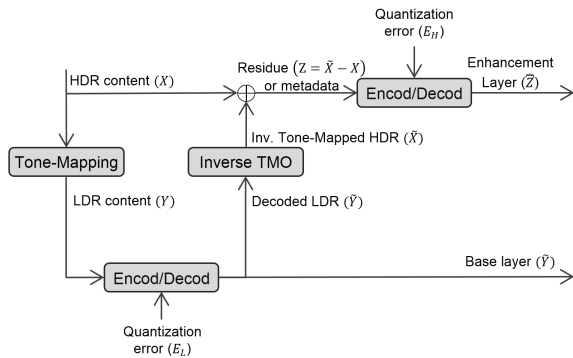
Quantization error $(E_H)$

HDR content $(X)$

Residue $\left(Z = \tilde{X} - X\right)$ or metadata

Encod/Decod

Enhancement Layer $(\tilde{Z})$

Tone-Mapping

Inverse TMO

Inv. Tone-Mapped HDR $(\tilde{X})$

LDR content $(Y)$

Decoded LDR $(\tilde{Y})$

Encod/Decod

Base layer $(\tilde{Y})$

Quantization error $(E_L)$